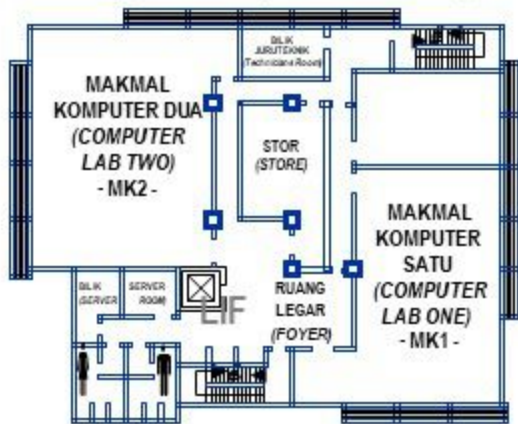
MAKMAL KOMPUTER DUA (COMPUTER LAB TWO) - MK2 -

BILIK JURUTEKNIK (Technicians Room)

STOR (STORE)

MAKMAL KOMPUTER SATU (COMPUTER LAB ONE) - MK1 -

BILIK (SERVER

SERVER ROOM)

LIF

RUANG LEGAR (FOYER)